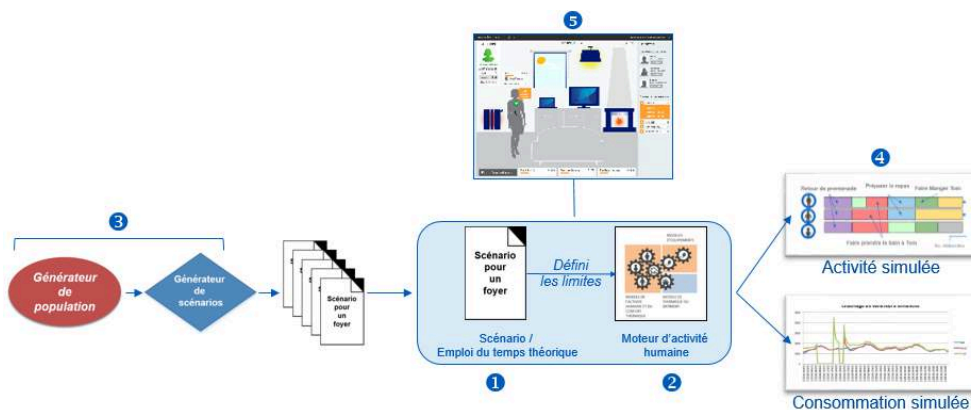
5

4

Retour de promenade

Préparer le repas

Faire Manger Toto

Faire prendre le bain à Toto

Activité simulée

3

Générateur de population

Générateur de scénarios

Scénario pour un foyer

Scénario pour un foyer

Défini les limites

Scénario / Emploi du temps théorique

Moteur d'activité humaine

1

2

Consommation simulée